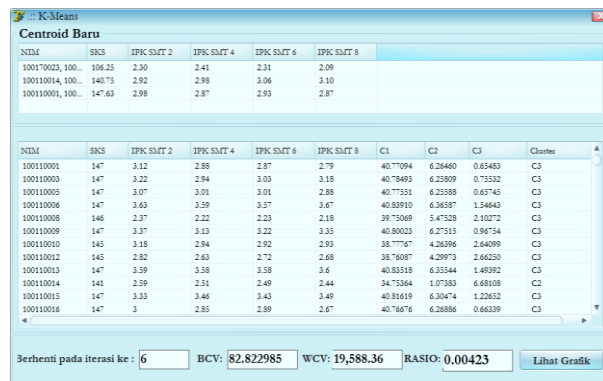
.:: K-Means

Centroid Baru

| NIM | SKS | IPK SMT 2 | IPK SMT 4 | IPK SMT 6 | IPK SMT 8 |
|---|---|---|---|---|---|
| 100170023, 100... | 106.25 | 2.30 | 2.41 | 2.31 | 2.09 |
| 100110014, 100... | 140.75 | 2.92 | 2.98 | 3.06 | 3.10 |
| 100110001, 100... | 147.63 | 2.98 | 2.87 | 2.93 | 2.87 |

| NIM | SKS | IPK SMT 2 | IPK SMT 4 | IPK SMT 6 | IPK SMT 8 | C1 | C2 | C3 | Cluster |
|---|---|---|---|---|---|---|---|---|---|
| 100110001 | 147 | 3.12 | 2.88 | 2.87 | 2.79 | 40.77094 | 6.26460 | 0.65483 | C3 |
| 100110003 | 147 | 3.22 | 2.94 | 3.03 | 3.18 | 40.78493 | 6.25809 | 0.75532 | C3 |
| 100110005 | 147 | 3.07 | 3.01 | 3.01 | 2.88 | 40.77551 | 6.25388 | 0.65745 | C3 |
| 100110006 | 147 | 3.63 | 3.59 | 3.57 | 3.67 | 40.83910 | 6.36587 | 1.54643 | C3 |
| 100110008 | 146 | 2.37 | 2.22 | 2.23 | 2.18 | 39.75069 | 5.47528 | 2.10272 | C3 |
| 100110009 | 147 | 3.37 | 3.13 | 3.22 | 3.35 | 40.80023 | 6.27515 | 0.96754 | C3 |
| 100110010 | 145 | 3.18 | 2.94 | 2.92 | 2.93 | 38.77767 | 4.26396 | 2.64099 | C3 |
| 100110012 | 145 | 2.82 | 2.63 | 2.72 | 2.68 | 38.76087 | 4.29973 | 2.66250 | C3 |
| 100110013 | 147 | 3.59 | 3.58 | 3.58 | 3.6 | 40.83518 | 6.35544 | 1.49392 | C3 |
| 100110014 | 141 | 2.59 | 2.51 | 2.49 | 2.44 | 34.75364 | 1.07383 | 6.68108 | C2 |
| 100110015 | 147 | 3.33 | 3.46 | 3.43 | 3.49 | 40.81619 | 6.30474 | 1.22652 | C3 |
| 100110016 | 147 | 3 | 2.85 | 2.89 | 2.67 | 40.76676 | 6.26886 | 0.66339 | C3 |

Berhenti pada iterasi ke : 6 BCV: 82.822985 WCV: 19,588.36 RASIO: 0.00423 Lihat Grafik